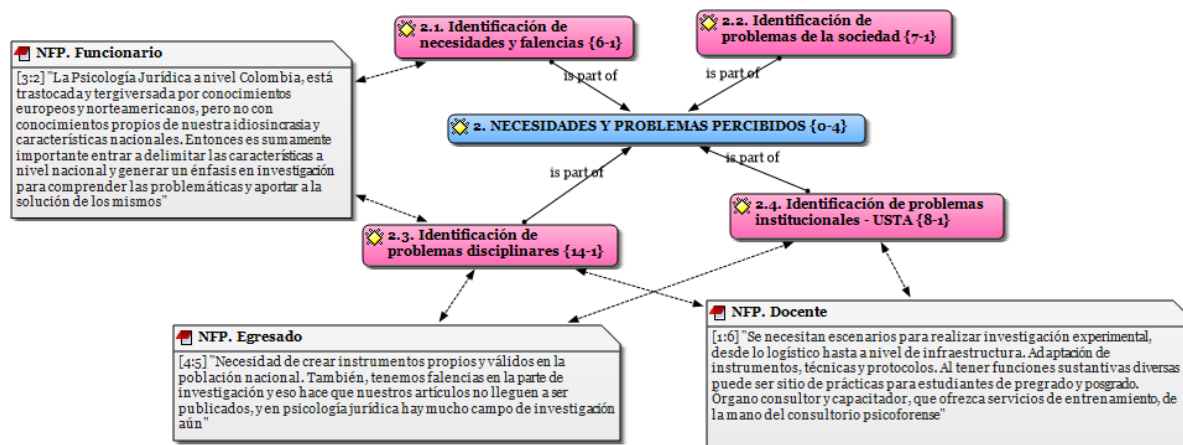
NFP. Funcionario

[3:2] "La Psicología Jurídica a nivel Colombia, está trastocada y tergiversada por conocimientos europeos y norteamericanos, pero no con conocimientos propios de nuestra idiosincrasia y características nacionales. Entonces es sumamente importante entrar a delimitar las características a nivel nacional y generar un énfasis en investigación para comprender las problemáticas y aportar a la solución de los mismos"

2.1. Identificación de necesidades y falencias {6-1}

2.2. Identificación de problemas de la sociedad {7-1}

is part of

is part of

2. NECESIDADES Y PROBLEMAS PERCIBIDOS {0-4}

is part of

is part of

2.4. Identificación de problemas institucionales - USTA {8-1}

2.3. Identificación de problemas disciplinares {14-1}

NFP. Docente

[1:6] "Se necesitan escenarios para realizar investigación experimental, desde lo logístico hasta a nivel de infraestructura. Adaptación de instrumentos, técnicas y protocolos. Al tener funciones sustantivas diversas puede ser sitio de prácticas para estudiantes de pregrado y posgrado. Órgano consultor y capacitador, que ofrezca servicios de entrenamiento, de la mano del consultorio psicoforense"

NFP. Egresado

[4:5] "Necesidad de crear instrumentos propios y válidos en la población nacional. También, tenemos falencias en la parte de investigación y eso hace que nuestros artículos no lleguen a ser publicados, y en psicología jurídica hay mucho campo de investigación aún"